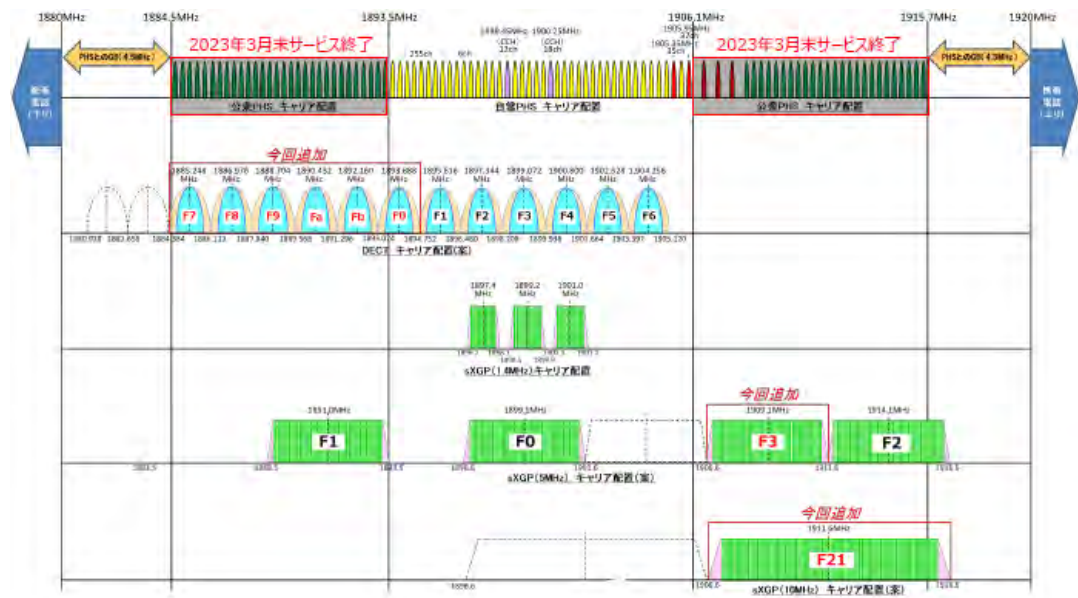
1880MHz
1884.5MHz
1893.5MHz
1906.1MHz
1915.7MHz
1920MHz

2023年3月末サービス終了
2023年3月末サービス終了

PHSとのGB(4.5MHz)
PHSとのGB(4.3MHz)

携帯電話(下り)
携帯電話(上り)

255ch
6ch
1898.45MHz 12ch
1900.25MHz 18ch
1905.95MHz 37ch
1905.35MHz 35ch

公衆PHS キャリア配置
自営PHS キャリア配置
公衆PHS キャリア配置

今回追加

1885.248 MHz
1886.976 MHz
1888.704 MHz
1890.432 MHz
1892.160 MHz
1893.888 MHz
1895.616 MHz
1897.344 MHz
1899.072 MHz
1900.800 MHz
1902.528 MHz
1904.256 MHz

F7 F8 F9 Fa Fb F0 F1 F2 F3 F4 F5 F6

1880.928
1882.656
1884.384
1886.112
1887.840
1889.568
1891.296
1893.024
1894.752
1896.480
1898.208
1899.936
1901.664
1903.392
1905.120

DECT キャリア配置(案)

1897.4 MHz
1899.2 MHz
1901.0 MHz

sXGP(1.4MHz)キャリア配置

今回追加
1891.0MHz
1899.1MHz
1909.1MHz
1914.1MHz

F1 F0 F3 F2

sXGP(5MHz) キャリア配置(案)

今回追加
1911.6MHz
F21

sXGP(10MHz) キャリア配置(案)